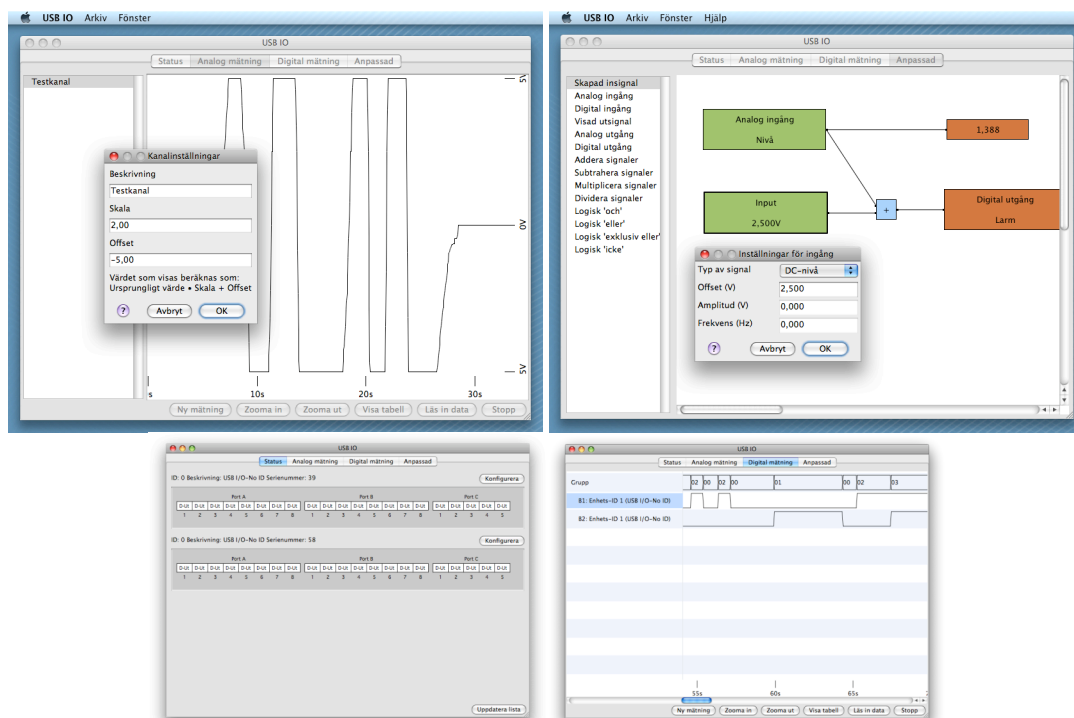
USB IO Arkiv Fönster

USB IO

Status Analog mätning Digital mätning Anpassad

Testkanal

5V

0V

-5V

s 10s 20s 30s

Kanalinställningar

Beskrivning

Testkanal

Skala

2,00

Offset

-5,00

Värdet som visas beräknas som:
Ursprungligt värde • Skala + Offset

?

Avbryt OK

Ny mätning Zooma in Zooma ut Visa tabell Läs in data Stopp

USB IO Arkiv Fönster Hjälp

USB IO

Status Analog mätning Digital mätning Anpassad

Skapad insignal
Analog ingång
Digital ingång
Visad utsignal
Analog utgång
Digital utgång
Addera signaler
Subtrahera signaler
Multiplicera signaler
Dividera signaler
Logisk 'och'
Logisk 'eller'
Logisk 'exklusiv eller'
Logisk 'icke'

Analog ingång
Nivå

1,388

Input
2,500V

+

Digital utgång
Larm

Inställningar för ingång

Typ av signal DC-nivå
Offset (V) 2,500
Amplitud (V) 0,000
Frekvens (Hz) 0,000

?

Avbryt OK

USB IO

Status Analog mätning Digital mätning Anpassad

ID: 0 Beskrivning: USB I/O-No ID Serienummer: 39 Konfigurera

Port A Port B Port C

D-Ut D-Ut D-Ut D-Ut D-Ut D-Ut D-Ut D-Ut D-Ut D-Ut D-Ut D-Ut D-Ut D-Ut D-Ut D-Ut D-Ut D-Ut D-Ut D-Ut D-Ut
1 2 3 4 5 6 7 8 1 2 3 4 5 6 7 8 1 2 3 4 5

ID: 0 Beskrivning: USB I/O-No ID Serienummer: 58 Konfigurera

Port A Port B Port C

D-Ut D-Ut D-Ut D-Ut D-Ut D-Ut D-Ut D-Ut D-Ut D-Ut D-Ut D-Ut D-Ut D-Ut D-Ut D-Ut D-Ut D-Ut D-Ut D-Ut D-Ut
1 2 3 4 5 6 7 8 1 2 3 4 5 6 7 8 1 2 3 4 5

Uppdatera lista

USB IO

Status Analog mätning Digital mätning Anpassad

Grupp 02 00 02 00 01 00 02 03

B1: Enhets-ID 1 (USB I/O-No ID)

B2: Enhets-ID 1 (USB I/O-No ID)

55s 60s 65s

Ny mätning Zooma in Zooma ut Visa tabell Läs in data Stopp